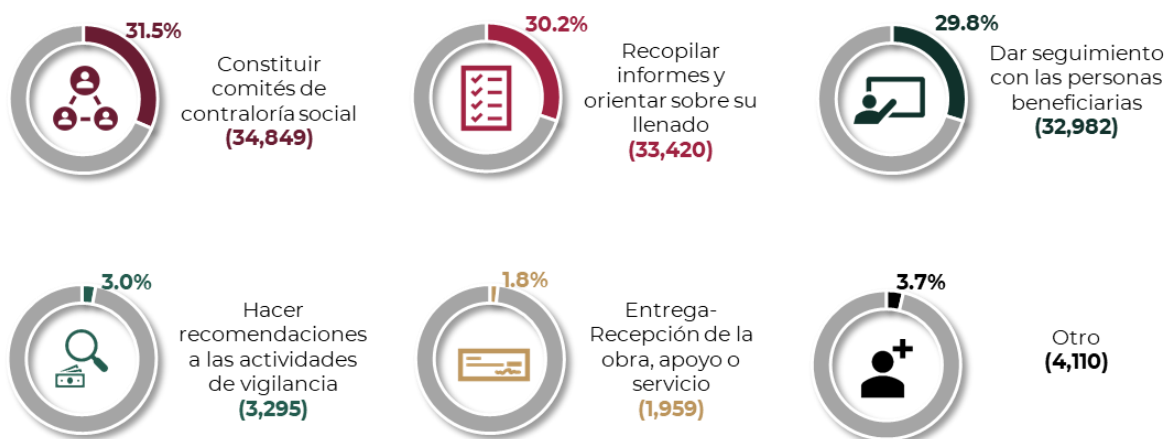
31.5%

Constituir comités de contraloría social (34,849)

30.2%

Recopilar informes y orientar sobre su llenado (33,420)

29.8%

Dar seguimiento con las personas beneficiarias (32,982)

3.0%

Hacer recomendaciones a las actividades de vigilancia (3,295)

1.8%

Entrega-Recepción de la obra, apoyo o servicio (1,959)

3.7%

Otro (4,110)